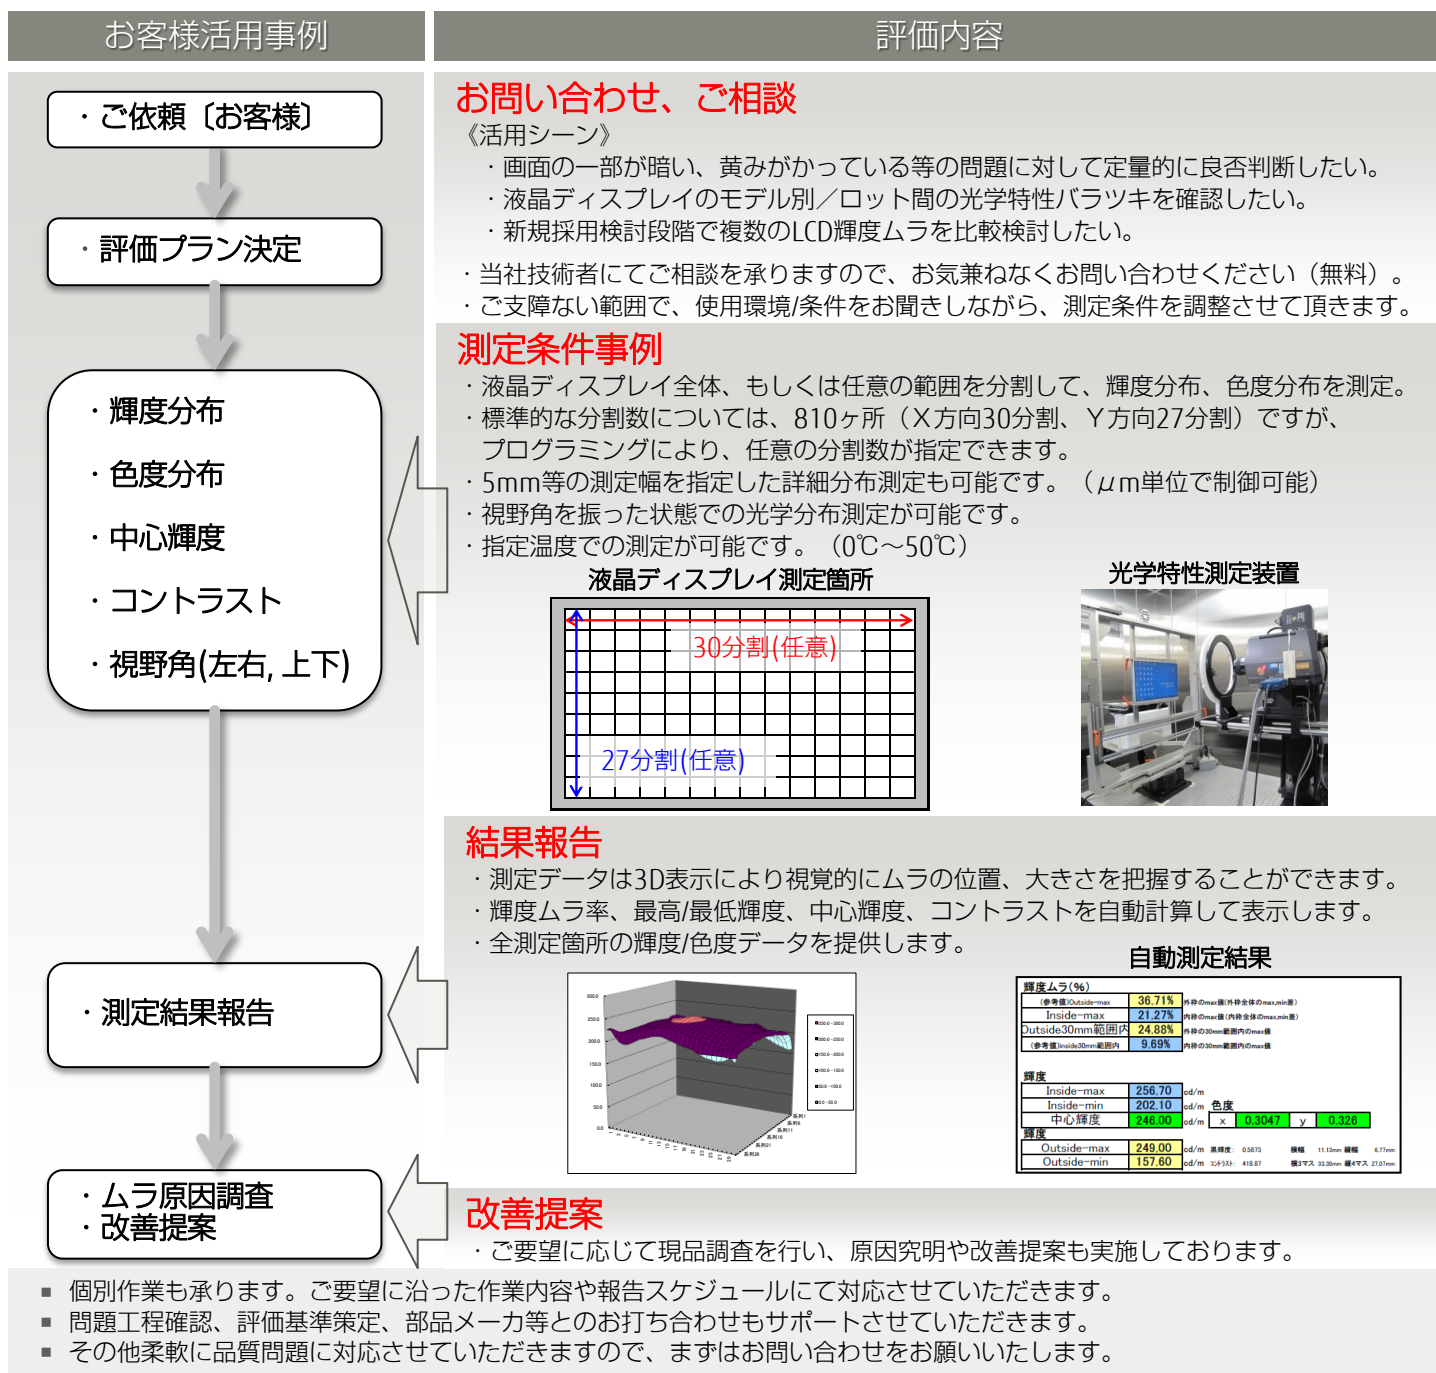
お客様活用事例

・ご依頼〔お客様〕

・評価プラン決定

・輝度分布

・色度分布

・中心輝度

・コントラスト

・視野角(左右, 上下)

・測定結果報告

・ムラ原因調査
・改善提案

評価内容

お問い合わせ、ご相談

《活用シーン》
・画面の一部が暗い、黄みがかっている等の問題に対して定量的に良否判断したい。
・液晶ディスプレイのモデル別／ロット間の光学特性バラツキを確認したい。
・新規採用検討段階で複数のLCD輝度ムラを比較検討したい。

・当社技術者にてご相談を承りますので、お気兼ねなくお問い合わせください（無料）。
・ご支障ない範囲で、使用環境/条件をお聞きしながら、測定条件を調整させて頂きます。

測定条件事例

・液晶ディスプレイ全体、もしくは任意の範囲を分割して、輝度分布、色度分布を測定。
・標準的な分割数については、810ヶ所（X方向30分割、Y方向27分割）ですが、プログラミングにより、任意の分割数が指定できます。
・5mm等の測定幅を指定した詳細分布測定も可能です。（μm単位で制御可能）
・視野角を振った状態での光学分布測定が可能です。
・指定温度での測定が可能です。（0℃～50℃）

液晶ディスプレイ測定箇所

30分割(任意)

27分割(任意)

光学特性測定装置

結果報告

・測定データは3D表示により視覚的にムラの位置、大きさを把握することができます。
・輝度ムラ率、最高/最低輝度、中心輝度、コントラストを自動計算して表示します。
・全測定箇所の輝度/色度データを提供します。

自動測定結果

輝度ムラ(%)
| | | |
|---|---|---|
| (参考値)Outside-max | 36.71% | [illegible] |
| Inside-max | 21.27% | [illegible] |
| Outside30mm範囲内 | 24.88% | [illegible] |
| (参考値)Inside30mm範囲内 | 9.69% | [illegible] |

輝度
| | | | | | | | |
|---|---|---|---|---|---|---|---|
| Inside-max | 256.70 | cd/m | | | | | |
| Inside-min | 202.10 | cd/m | 色度 | | | | |
| 中心輝度 | 246.00 | cd/m | | x | 0.3047 | y | 0.326 |

輝度
| | | |
|---|---|---|
| Outside-max | 249.00 | cd/m |
| Outside-min | 157.60 | cd/m |

改善提案

・ご要望に応じて現品調査を行い、原因究明や改善提案も実施しております。

■ 個別作業も承ります。ご要望に沿った作業内容や報告スケジュールにて対応させていただきます。
■ 問題工程確認、評価基準策定、部品メーカ等とのお打ち合わせもサポートさせていただきます。
■ その他柔軟に品質問題に対応させていただきますので、まずはお問い合わせをお願いいたします。